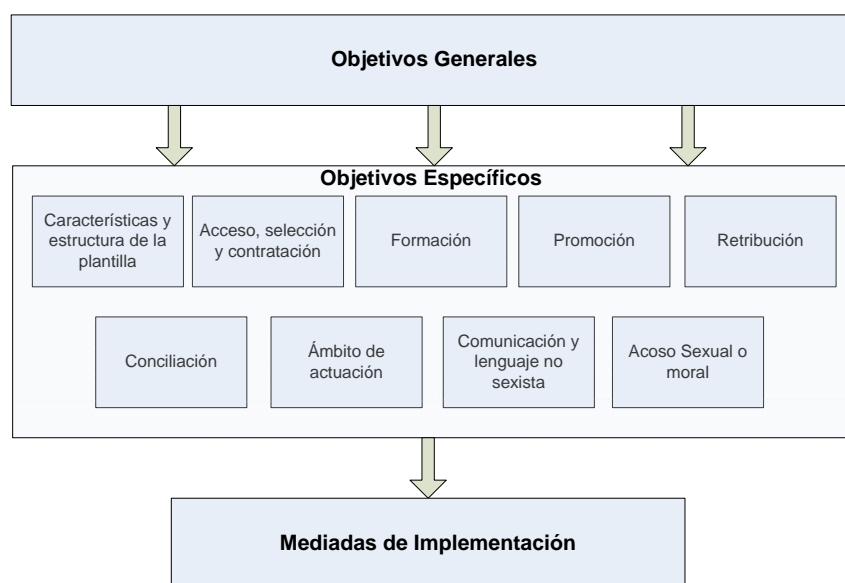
Objetivos Generales

Objetivos Específicos

Características y estructura de la plantilla

Acceso, selección y contratación

Formación

Promoción

Retribución

Conciliación

Ámbito de actuación

Comunicación y lenguaje no sexista

Acoso Sexual o moral

Mediadas de Implementación